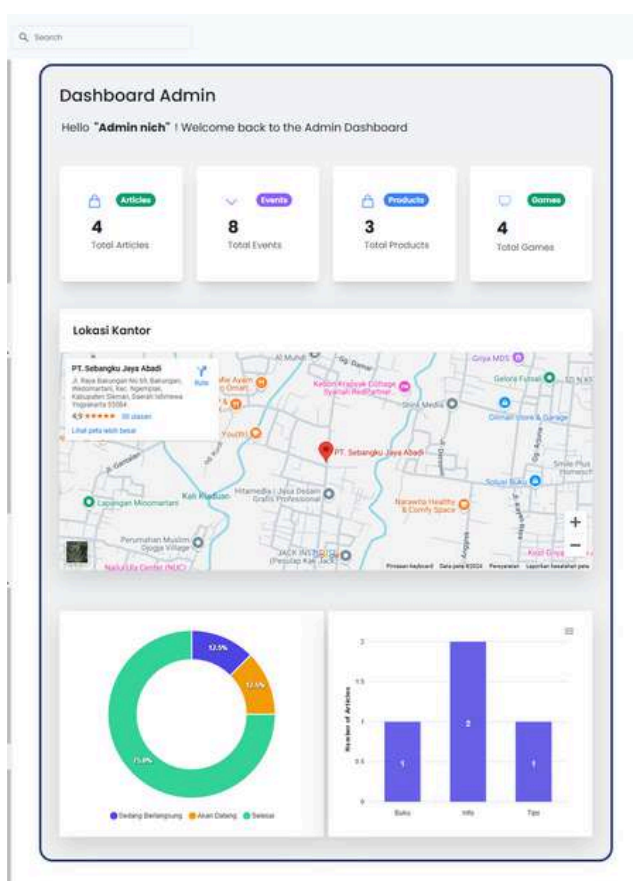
Search

Dashboard Admin

Hello "**Admin nich**" ! Welcome back to the Admin Dashboard

Articles
4
Total Articles

Events
8
Total Events

Products
3
Total Products

Games
4
Total Games

Lokasi Kantor

PT. Sebangku Jaya Abadi
Jl. Raya Bakungan No 56, Bakungan, Wedomartani, Kec. Ngemplak, Kabupaten Sleman, Daerah Istimewa Yogyakarta 55584
4,9 ★★★★★ 38 ulasan
Lihat peta lebih besar
Rute

PT. Sebangku Jaya Abadi
Al Muhdi
Griya MDS
Gelora Futsal
Kebon Krapyak Cottage Syariah RedPartner
Shinji Media
Dimsum Store & Garage
Youchi
Smile Plus Homeschool
Solusi Buku
Lapangan Moomartani
Kali Kuduan
HitameMedia | Jasa Desain Grafis Profesional
Narawita Healthy & Comfy Space
Perumahan Muslim Dogga Village
JACK INSPIRO (Pesulap Kab Jack)
Nakuulla Center (NUC)
Kost Griya
Pintasan keyboard Data peta ©2024 Persyaratan Laporkan kesalahan peta

12.5%
12.5%
75.0%
Sedang Berlangsung Akan Datang Selesai

Number of Articles
2
1.5
1
0.5
0
2
1
1
Buku
Info
Tips